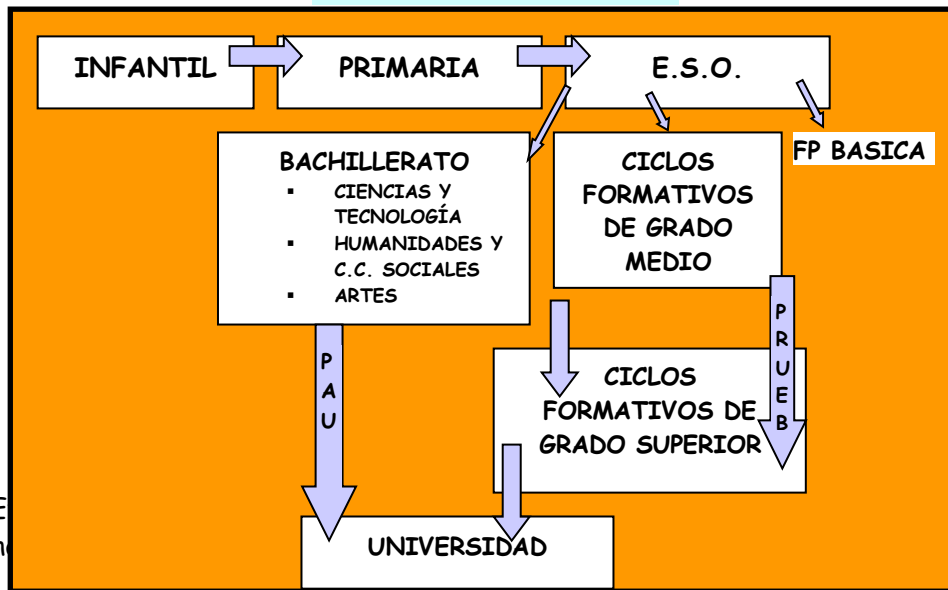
INFANTIL

PRIMARIA

E.S.O.

BACHILLERATO
- CIENCIAS Y TECNOLOGÍA
- HUMANIDADES Y C.C. SOCIALES
- ARTES

CICLOS FORMATIVOS DE GRADO MEDIO

FP BASICA

P A U

P R U E B

CICLOS FORMATIVOS DE GRADO SUPERIOR

UNIVERSIDAD